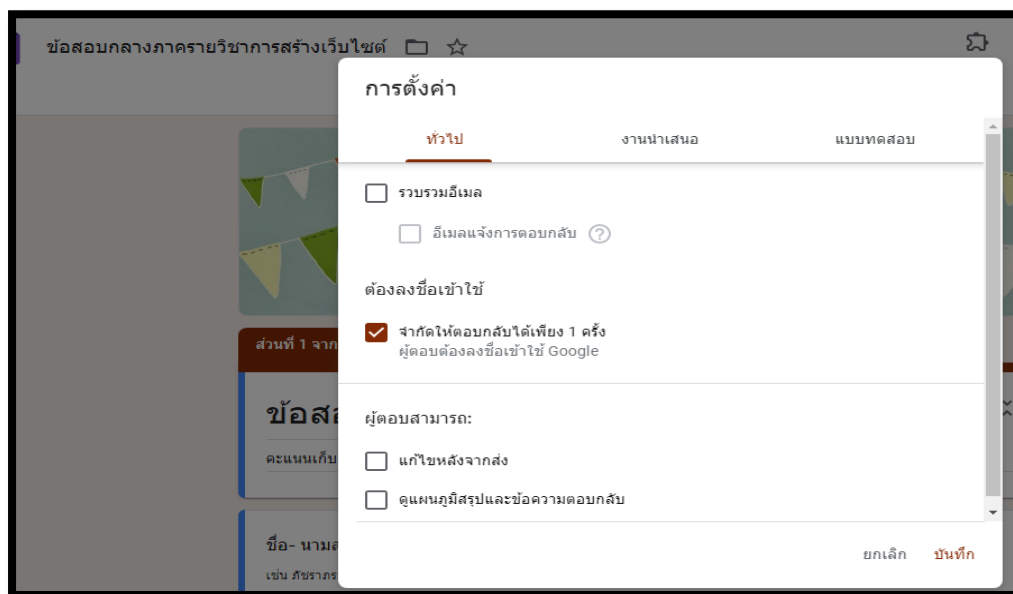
ข้อสอบกลางภาครายวิชาการสร้างเว็บไซต์

การตั้งค่า

ทั่วไป งานนำเสนอ แบบทดสอบ

รวบรวมอีเมล

อีเมลแจ้งการตอบกลับ

ต้องลงชื่อเข้าใช้

จำกัดให้ตอบกลับได้เพียง 1 ครั้ง
ผู้ตอบต้องลงชื่อเข้าใช้ Google

ผู้ตอบสามารถ:

แก้ไขหลังจากส่ง

ดูแผนภูมิสรุปและข้อความตอบกลับ

ยกเลิก บันทึก

ส่วนที่ 1 จาก

ข้อสอ

คะแนนเก็บ

ชื่อ- นามส

เช่น ภัชราภร